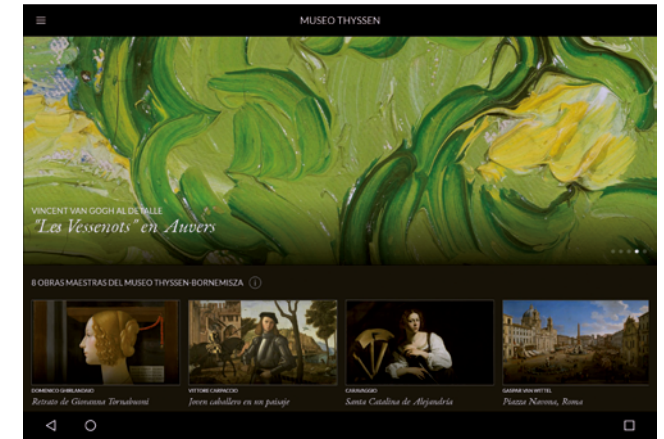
MUSEO THYSSEN

VINCENT VAN GOGH AL DETALLE
"Les Vessenots" en Auvers

8 OBRAS MAESTRAS DEL MUSEO THYSSEN-BORNEMISZA

DOMENICO GHIRLANDAIO
Retrato de Giovanna Tornabuoni

VITTORE CARPACCIO
Joven caballero en un paisaje

CARAVAGGIO
Santa Catalina de Alejandría

GASPAR VAN WITTEL
Piazza Navona, Roma